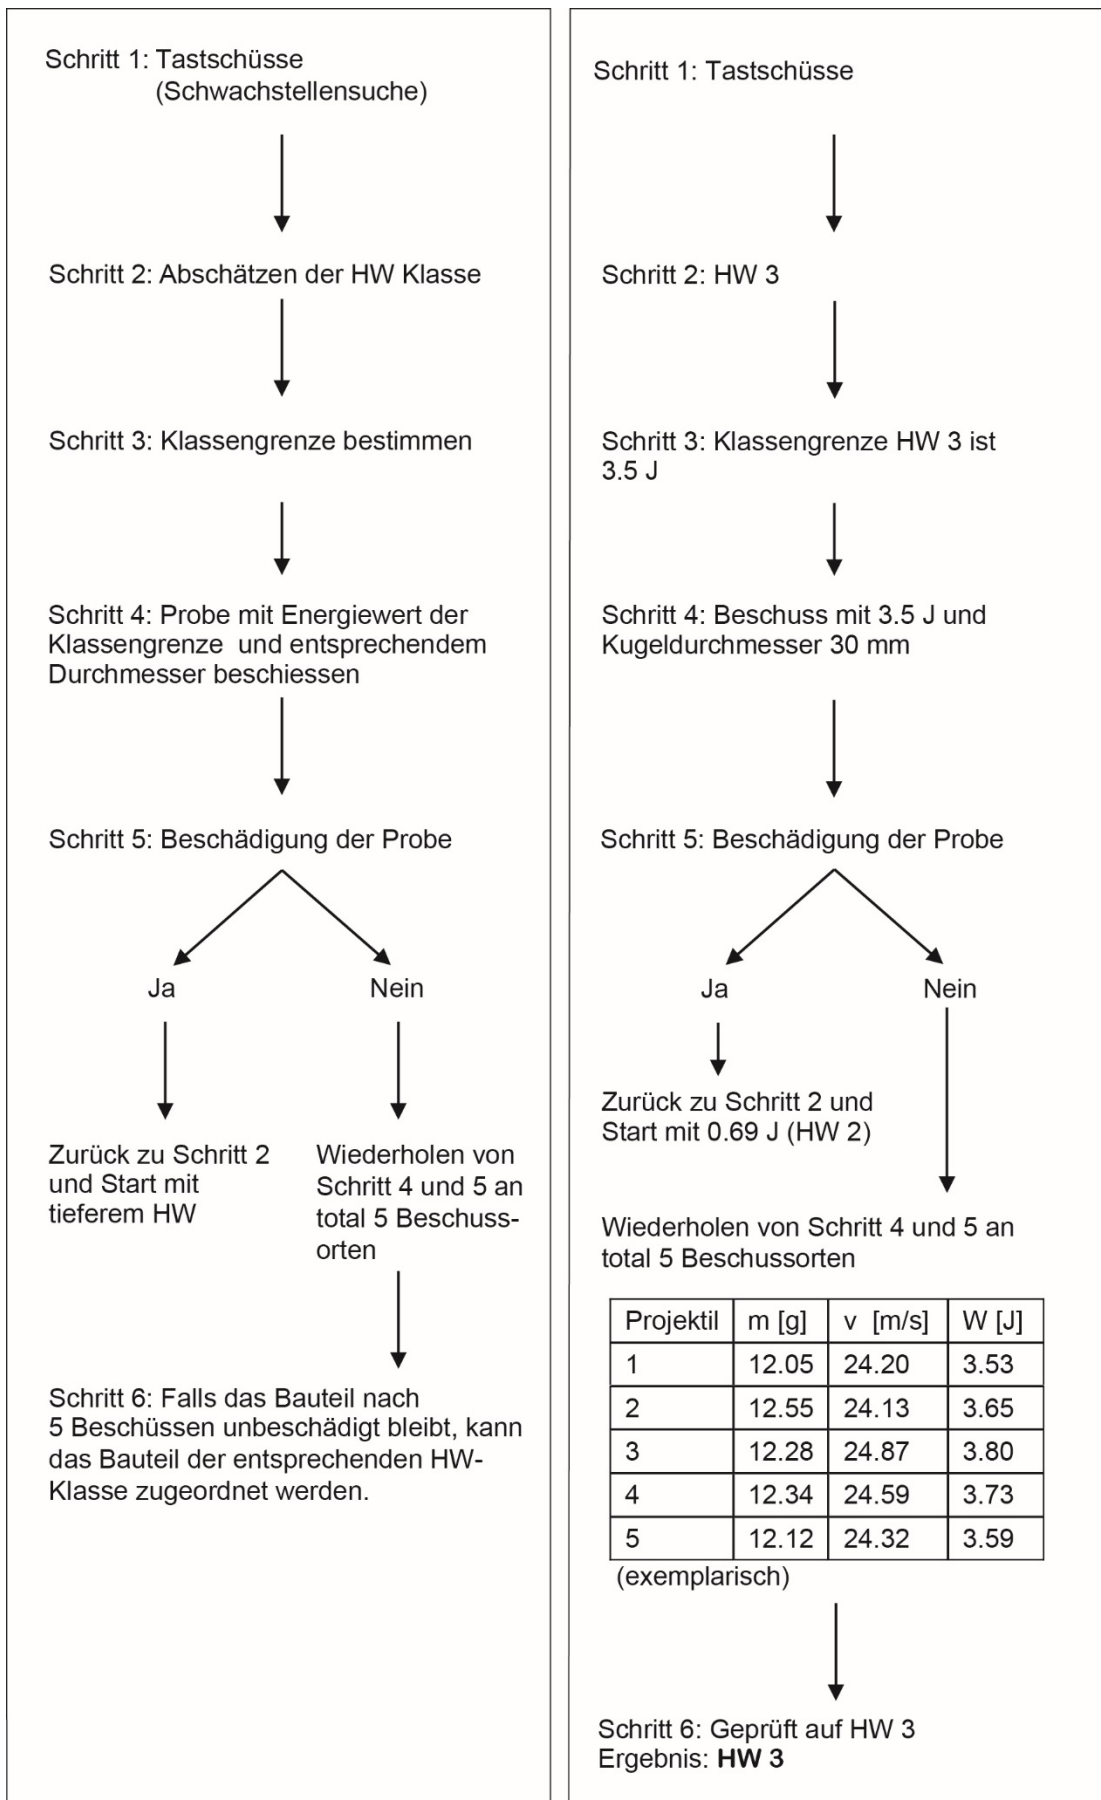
Schritt 1: Tastschüsse (Schwachstellensuche)

Schritt 2: Abschätzen der HW Klasse

Schritt 3: Klassengrenze bestimmen

Schritt 4: Probe mit Energiewert der Klassengrenze und entsprechendem Durchmesser beschiessen

Schritt 5: Beschädigung der Probe

Ja

Nein

Zurück zu Schritt 2 und Start mit tieferem HW

Wiederholen von Schritt 4 und 5 an total 5 Beschussorten

Schritt 6: Falls das Bauteil nach 5 Beschüssen unbeschädigt bleibt, kann das Bauteil der entsprechenden HW-Klasse zugeordnet werden.

Schritt 1: Tastschüsse

Schritt 2: HW 3

Schritt 3: Klassengrenze HW 3 ist 3.5 J

Schritt 4: Beschuss mit 3.5 J und Kugeldurchmesser 30 mm

Schritt 5: Beschädigung der Probe

Ja

Nein

Zurück zu Schritt 2 und Start mit 0.69 J (HW 2)

Wiederholen von Schritt 4 und 5 an total 5 Beschussorten

| Projektil | m [g] | v [m/s] | W [J] |
|---|---|---|---|
| 1 | 12.05 | 24.20 | 3.53 |
| 2 | 12.55 | 24.13 | 3.65 |
| 3 | 12.28 | 24.87 | 3.80 |
| 4 | 12.34 | 24.59 | 3.73 |
| 5 | 12.12 | 24.32 | 3.59 |

(exemplarisch)

Schritt 6: Geprüft auf HW 3
Ergebnis: **HW 3**